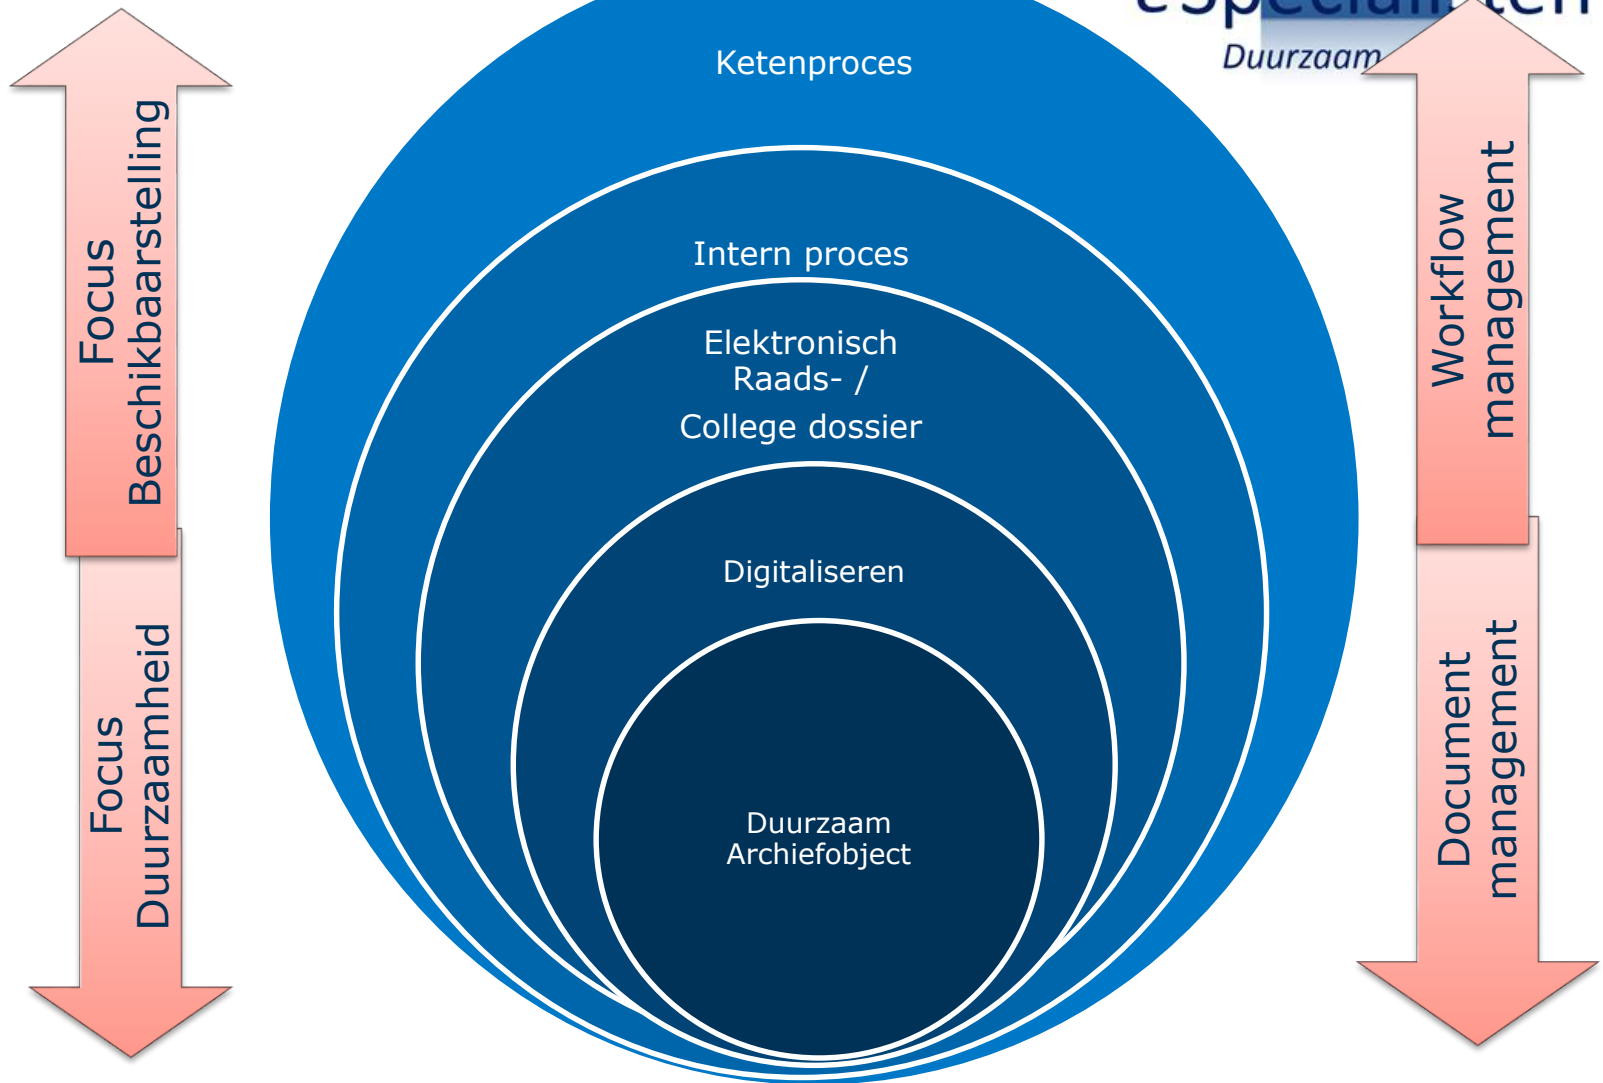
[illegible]
Duurzaam

Focus Beschikbaarstelling

Focus Duurzaamheid

Ketenproces

Intern proces

Elektronisch Raads- /
College dossier

Digitaliseren

Duurzaam Archiefobject

Workflow management

Document management